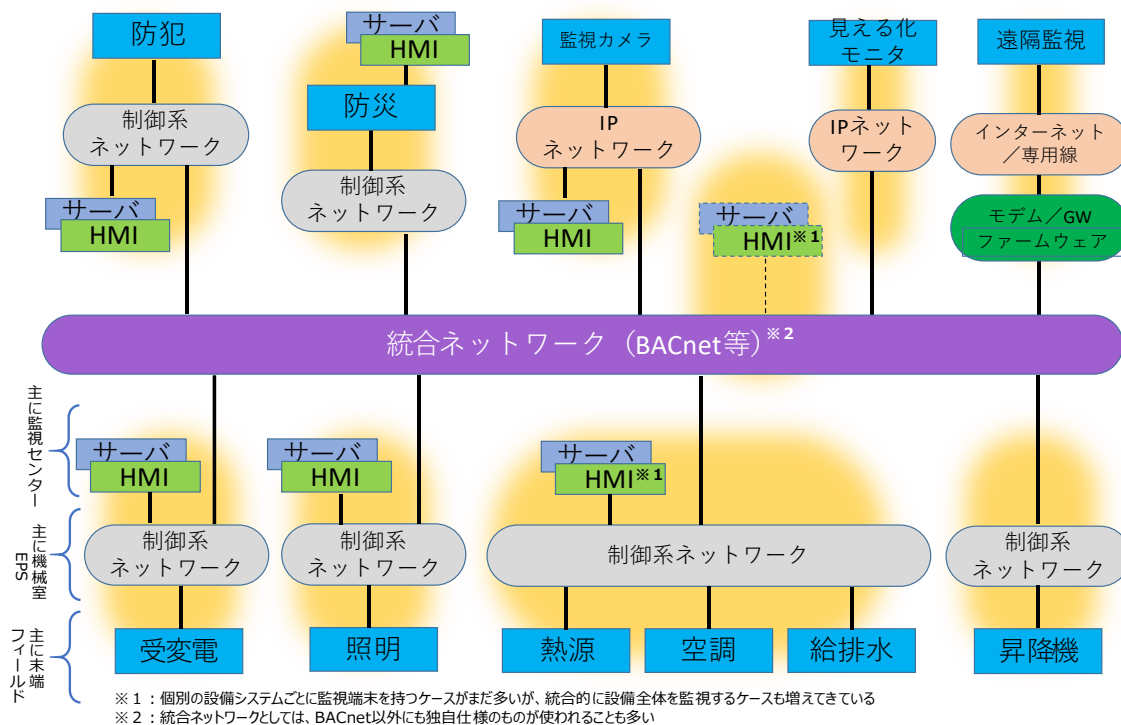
防犯

サーバ
HMI

防災

監視カメラ

見える化
モニタ

遠隔監視

制御系
ネットワーク

制御系
ネットワーク

IP
ネットワーク

IPネット
ワーク

インターネット
／専用線

サーバ
HMI

サーバ
HMI

サーバ
HMI※1

モデム／GW
ファームウェア

統合ネットワーク（BACnet等）※2

主に監視センター

主に機械室
EPS

主に末端
フィールド

サーバ
HMI

サーバ
HMI

サーバ
HMI※1

制御系
ネットワーク

制御系
ネットワーク

制御系ネットワーク

制御系
ネットワーク

受変電

照明

熱源

空調

給排水

昇降機

※1：個別の設備システムごとに監視端末を持つケースがまだ多いが、統合的に設備全体を監視するケースも増えてきている
※2：統合ネットワークとしては、BACnet以外にも独自仕様のものが使われることも多い